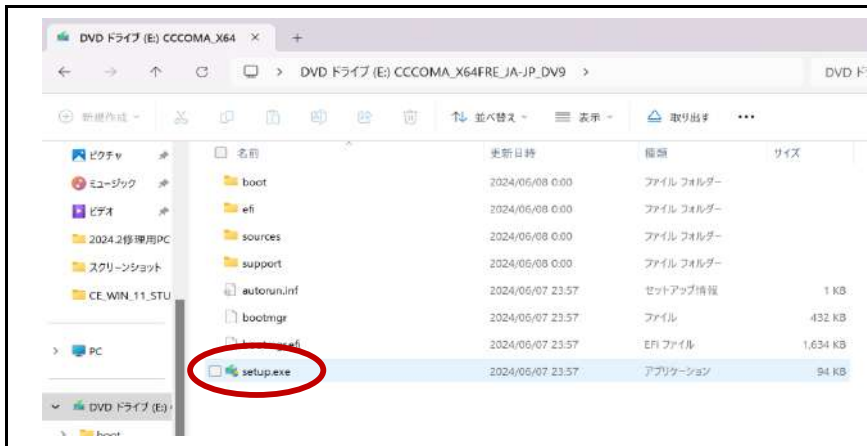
DVD ドライブ (E:) CCCOMA_X64 ×  +

← → ↑ C  > DVD ドライブ (E:) CCCOMA_X64FRE_JA-JP_DV9 >  DVD ド

⊕ 新規作成 ⌄  ⇅ 並べ替え ⌄  ≡ 表示 ⌄  ⏏ 取り出す  ···

ピクチャ
ミュージック
ビデオ
2024.2修理用PC
スクリーンショット
CE_WIN_11_STU

> PC

⌄ DVD ドライブ (E:)
> boot

| 名前 | 更新日時 | 種類 | サイズ |
|---|---|---|---|
| boot | 2024/06/08 0:00 | ファイル フォルダー | |
| efi | 2024/06/08 0:00 | ファイル フォルダー | |
| sources | 2024/06/08 0:00 | ファイル フォルダー | |
| support | 2024/06/08 0:00 | ファイル フォルダー | |
| autorun.inf | 2024/06/07 23:57 | セットアップ情報 | 1 KB |
| bootmgr | 2024/06/07 23:57 | ファイル | 432 KB |
| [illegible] | 2024/06/07 23:57 | EFI ファイル | 1,634 KB |
| setup.exe | 2024/06/07 23:57 | アプリケーション | 94 KB |